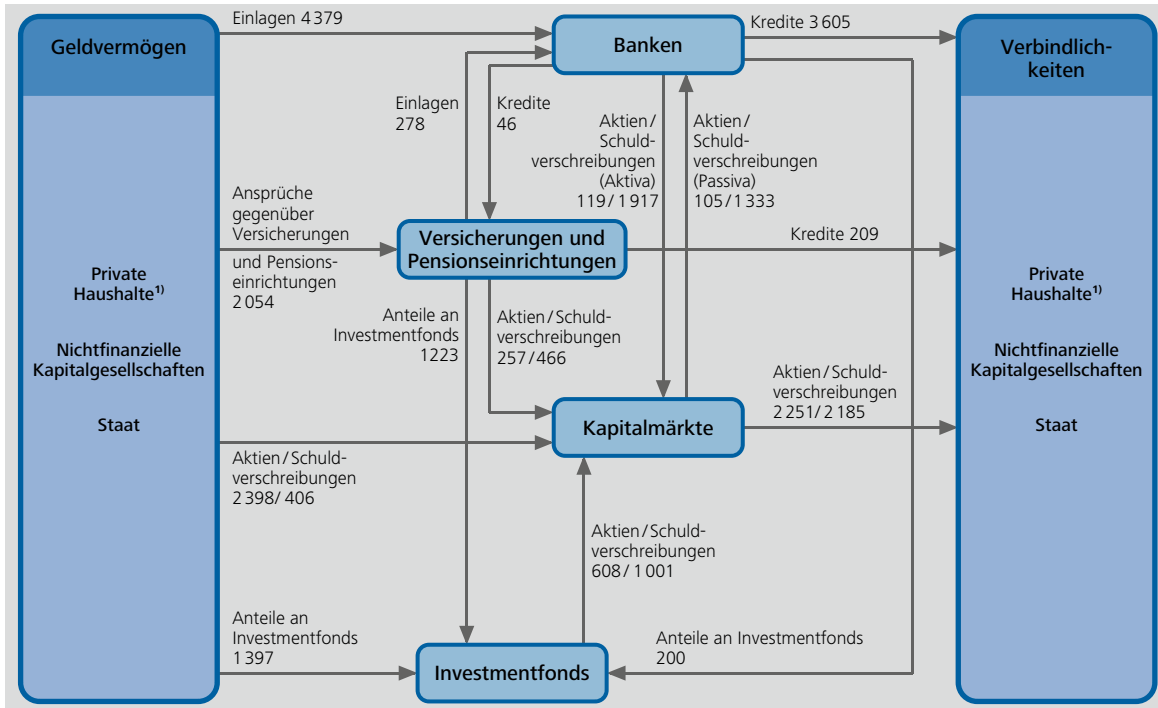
Geldvermögen

Private Haushalte$^{1)}$

Nichtfinanzielle Kapitalgesellschaften

Staat

Einlagen 4 379

Banken

Kredite 3 605

Verbindlichkeiten

Private Haushalte$^{1)}$

Nichtfinanzielle Kapitalgesellschaften

Staat

Einlagen 278

Kredite 46

Aktien / Schuldverschreibungen (Aktiva) 119 / 1 917

Aktien / Schuldverschreibungen (Passiva) 105 / 1 333

Ansprüche gegenüber Versicherungen und Pensionseinrichtungen 2 054

Versicherungen und Pensionseinrichtungen

Kredite 209

Anteile an Investmentfonds 1223

Aktien / Schuldverschreibungen 257 / 466

Aktien / Schuldverschreibungen 2 251 / 2 185

Kapitalmärkte

Aktien / Schuldverschreibungen 2 398 / 406

Aktien / Schuldverschreibungen 608 / 1 001

Anteile an Investmentfonds 1 397

Anteile an Investmentfonds 200

Investmentfonds